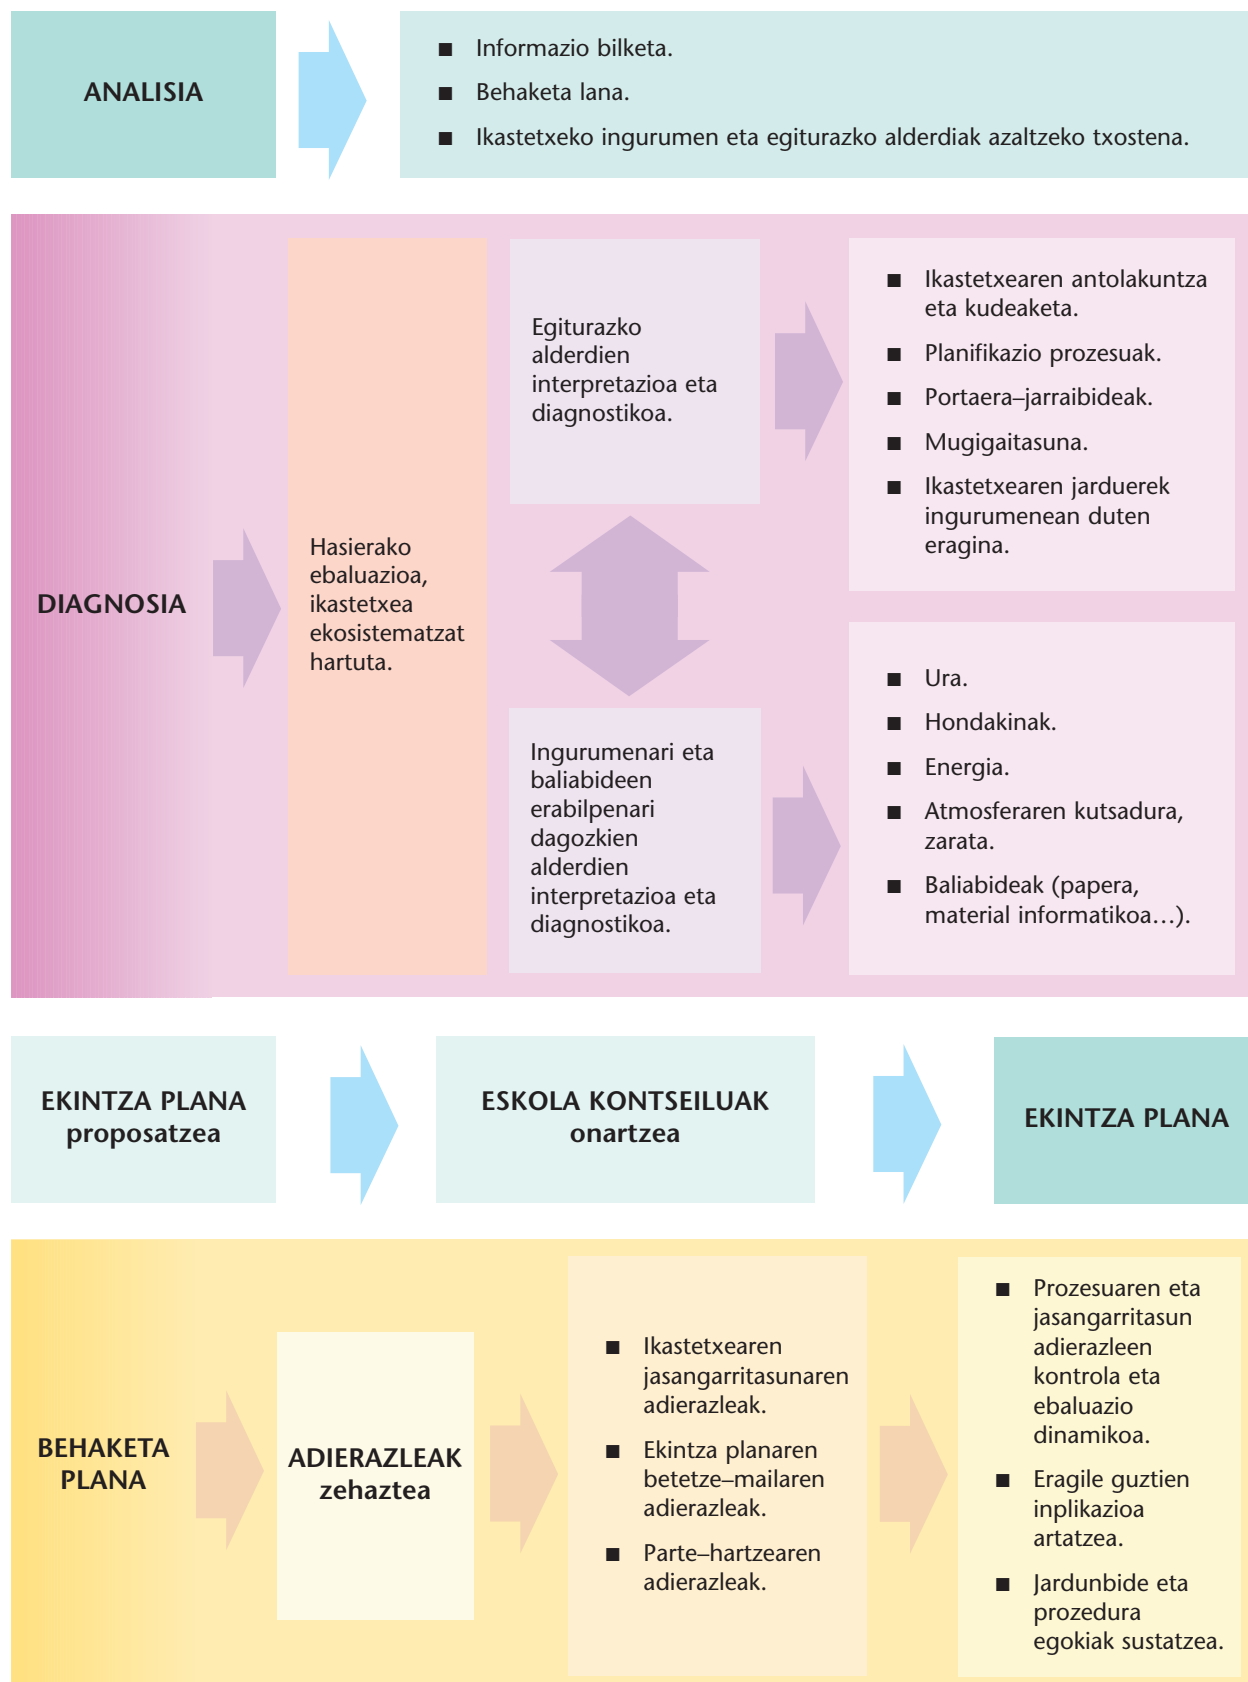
ANALISIA

■ Informazio bilketa.
■ Behaketa lana.
■ Ikastetxeko ingurumen eta egiturazko alderdiak azaltzeko txostena.

DIAGNOSIA

Hasierako ebaluazioa, ikastetxea ekosistematzat hartuta.

Egiturazko alderdien interpretazioa eta diagnostikoa.

■ Ikastetxearen antolakuntza eta kudeaketa.
■ Planifikazio prozesuak.
■ Portaera–jarraibideak.
■ Mugigaitasuna.
■ Ikastetxearen jarduerek ingurumenean duten eragina.

Ingurumenari eta baliabideen erabilpenari dagozkien alderdien interpretazioa eta diagnostikoa.

■ Ura.
■ Hondakinak.
■ Energia.
■ Atmosferaren kutsadura, zarata.
■ Baliabideak (papera, material informatikoa…).

EKINTZA PLANA proposatzea

ESKOLA KONTSEILUAK onartzea

EKINTZA PLANA

BEHAKETA PLANA

ADIERAZLEAK zehaztea

■ Ikastetxearen jasangarritasunaren adierazleak.
■ Ekintza planaren betetze–mailaren adierazleak.
■ Parte–hartzearen adierazleak.

■ Prozesuaren eta jasangarritasun adierazleen kontrola eta ebaluazio dinamikoa.
■ Eragile guztien inplikazioa artatzea.
■ Jardunbide eta prozedura egokiak sustatzea.